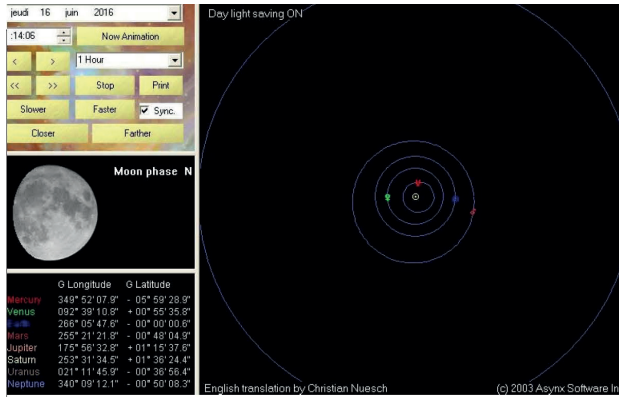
jeudi 16 juin 2016

:14:06

Now Animation

< >

1 Hour

<< >>

Stop

Print

Slower

Faster

Sync.

Closer

Farther

Moon phase N

| | G Longitude | G Latitude |
|---|---|---|
| Mercury | 349° 52' 07.9" | - 05° 59' 28.9" |
| Venus | 092° 39' 10.8" | + 00° 55' 35.8" |
| Earth | 266° 05' 47.6" | - 00° 00' 00.6" |
| Mars | 255° 21' 21.8" | - 00° 48' 04.9" |
| Jupiter | 175° 56' 32.8" | + 01° 15' 37.6" |
| Saturn | 253° 31' 34.5" | + 01° 36' 24.4" |
| Uranus | 021° 11' 45.9" | - 00° 36' 56.4" |
| Neptune | 340° 09' 12.1" | - 00° 50' 08.3" |

Day light saving ON

English translation by Christian Nuesch

(c) 2003 Asynx Software In